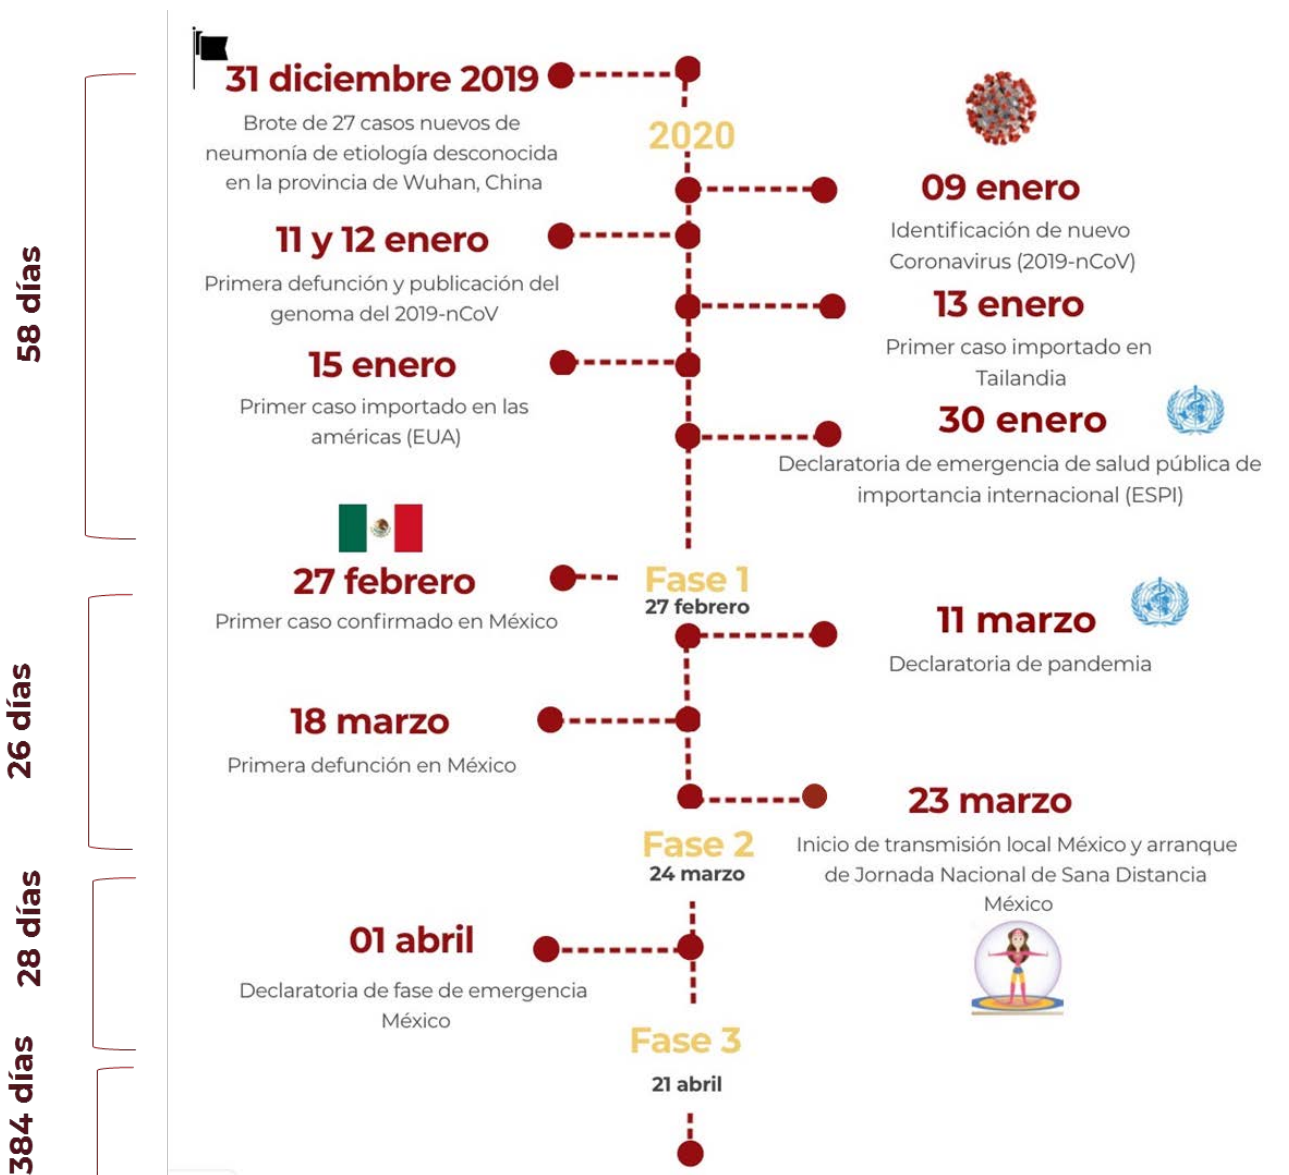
58 días

31 diciembre 2019
Brote de 27 casos nuevos de neumonía de etiología desconocida en la provincia de Wuhan, China

2020

09 enero
Identificación de nuevo Coronavirus (2019-nCoV)

11 y 12 enero
Primera defunción y publicación del genoma del 2019-nCoV

13 enero
Primer caso importado en Tailandia

15 enero
Primer caso importado en las américas (EUA)

30 enero
Declaratoria de emergencia de salud pública de importancia internacional (ESPI)

27 febrero
Primer caso confirmado en México

Fase 1
27 febrero

26 días

11 marzo
Declaratoria de pandemia

18 marzo
Primera defunción en México

23 marzo
Inicio de transmisión local México y arranque de Jornada Nacional de Sana Distancia México

Fase 2
24 marzo

28 días

01 abril
Declaratoria de fase de emergencia México

Fase 3
21 abril

384 días